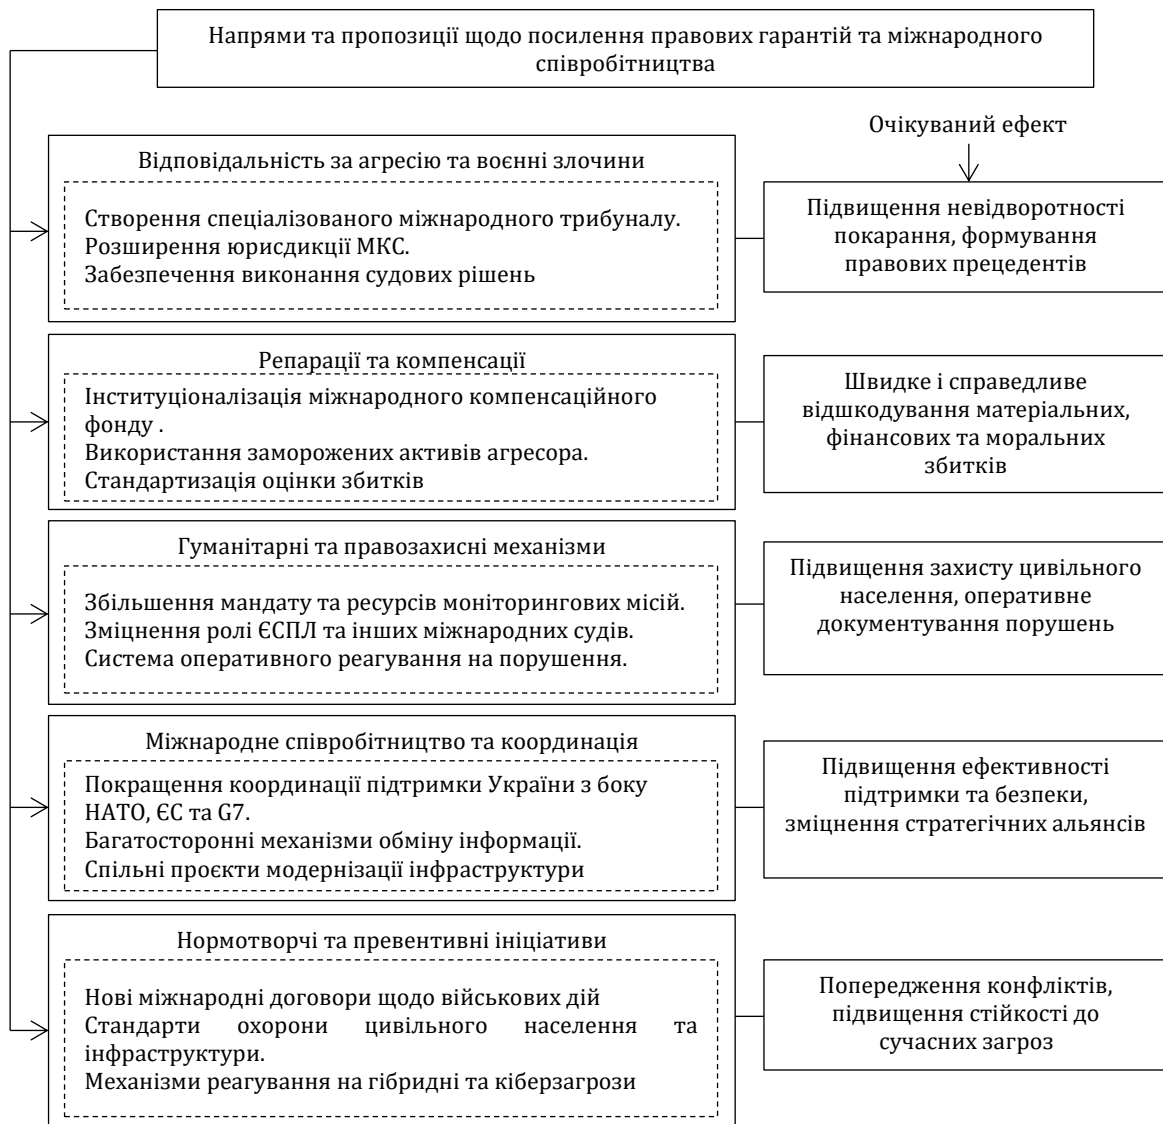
Напрями та пропозиції щодо посилення правових гарантій та міжнародного співробітництва

Очікуваний ефект

Відповідальність за агресію та воєнні злочини

Створення спеціалізованого міжнародного трибуналу.
Розширення юрисдикції МКС.
Забезпечення виконання судових рішень

Підвищення невідворотності покарання, формування правових прецедентів

Репарації та компенсації

Інституціоналізація міжнародного компенсаційного фонду .
Використання заморожених активів агресора.
Стандартизація оцінки збитків

Швидке і справедливе відшкодування матеріальних, фінансових та моральних збитків

Гуманітарні та правозахисні механізми

Збільшення мандату та ресурсів моніторингових місій.
Зміцнення ролі ЄСПЛ та інших міжнародних судів.
Система оперативного реагування на порушення.

Підвищення захисту цивільного населення, оперативне документування порушень

Міжнародне співробітництво та координація

Покращення координації підтримки України з боку НАТО, ЄС та G7.
Багатосторонні механізми обміну інформації.
Спільні проєкти модернізації інфраструктури

Підвищення ефективності підтримки та безпеки, зміцнення стратегічних альянсів

Нормотворчі та превентивні ініціативи

Нові міжнародні договори щодо військових дій
Стандарти охорони цивільного населення та інфраструктури.
Механізми реагування на гібридні та кіберзагрози

Попередження конфліктів, підвищення стійкості до сучасних загроз